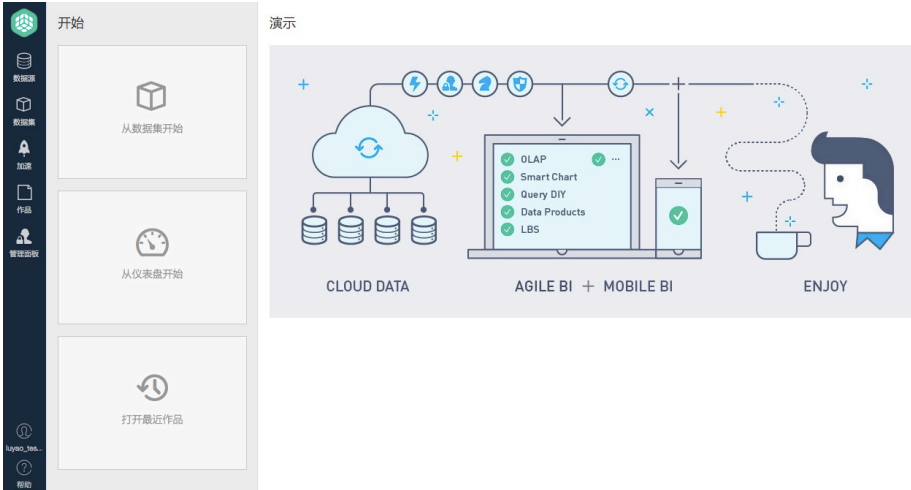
数据源

数据集

加速

作品

管理面板

luyao_tea...

帮助

开始

从数据集开始

从仪表盘开始

打开最近作品

演示

OLAP

Smart Chart

Query DIY

Data Products

LBS

CLOUD DATA

AGILE BI + MOBILE BI

ENJOY